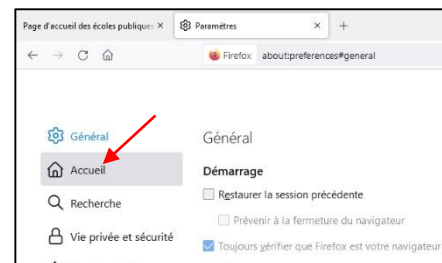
Page d'accueil des écoles publiques ×
Paramètres ×
+
Firefox about:preferences#general

Général
Accueil
Recherche
Vie privée et sécurité

Général
Démarrage
Restaurer la session précédente
Prévenir à la fermeture du navigateur
Toujours vérifier que Firefox est votre navigateur